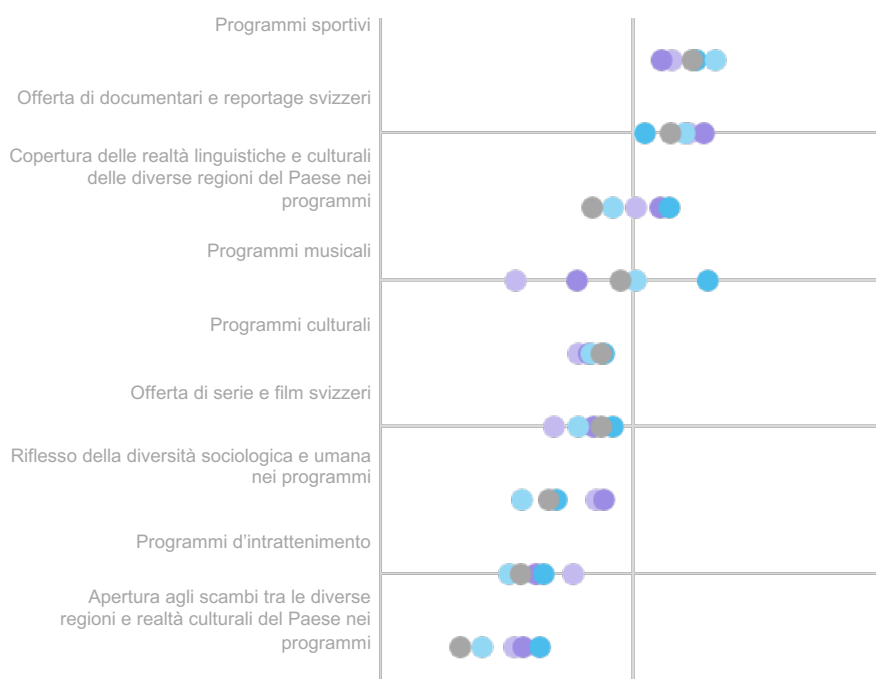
Programmi sportivi

Offerta di documentari e reportage svizzeri

Copertura delle realtà linguistiche e culturali delle diverse regioni del Paese nei programmi

Programmi musicali

Programmi culturali

Offerta di serie e film svizzeri

Riflesso della diversità sociologica e umana nei programmi

Programmi d'intrattenimento

Apertura agli scambi tra le diverse regioni e realtà culturali del Paese nei programmi